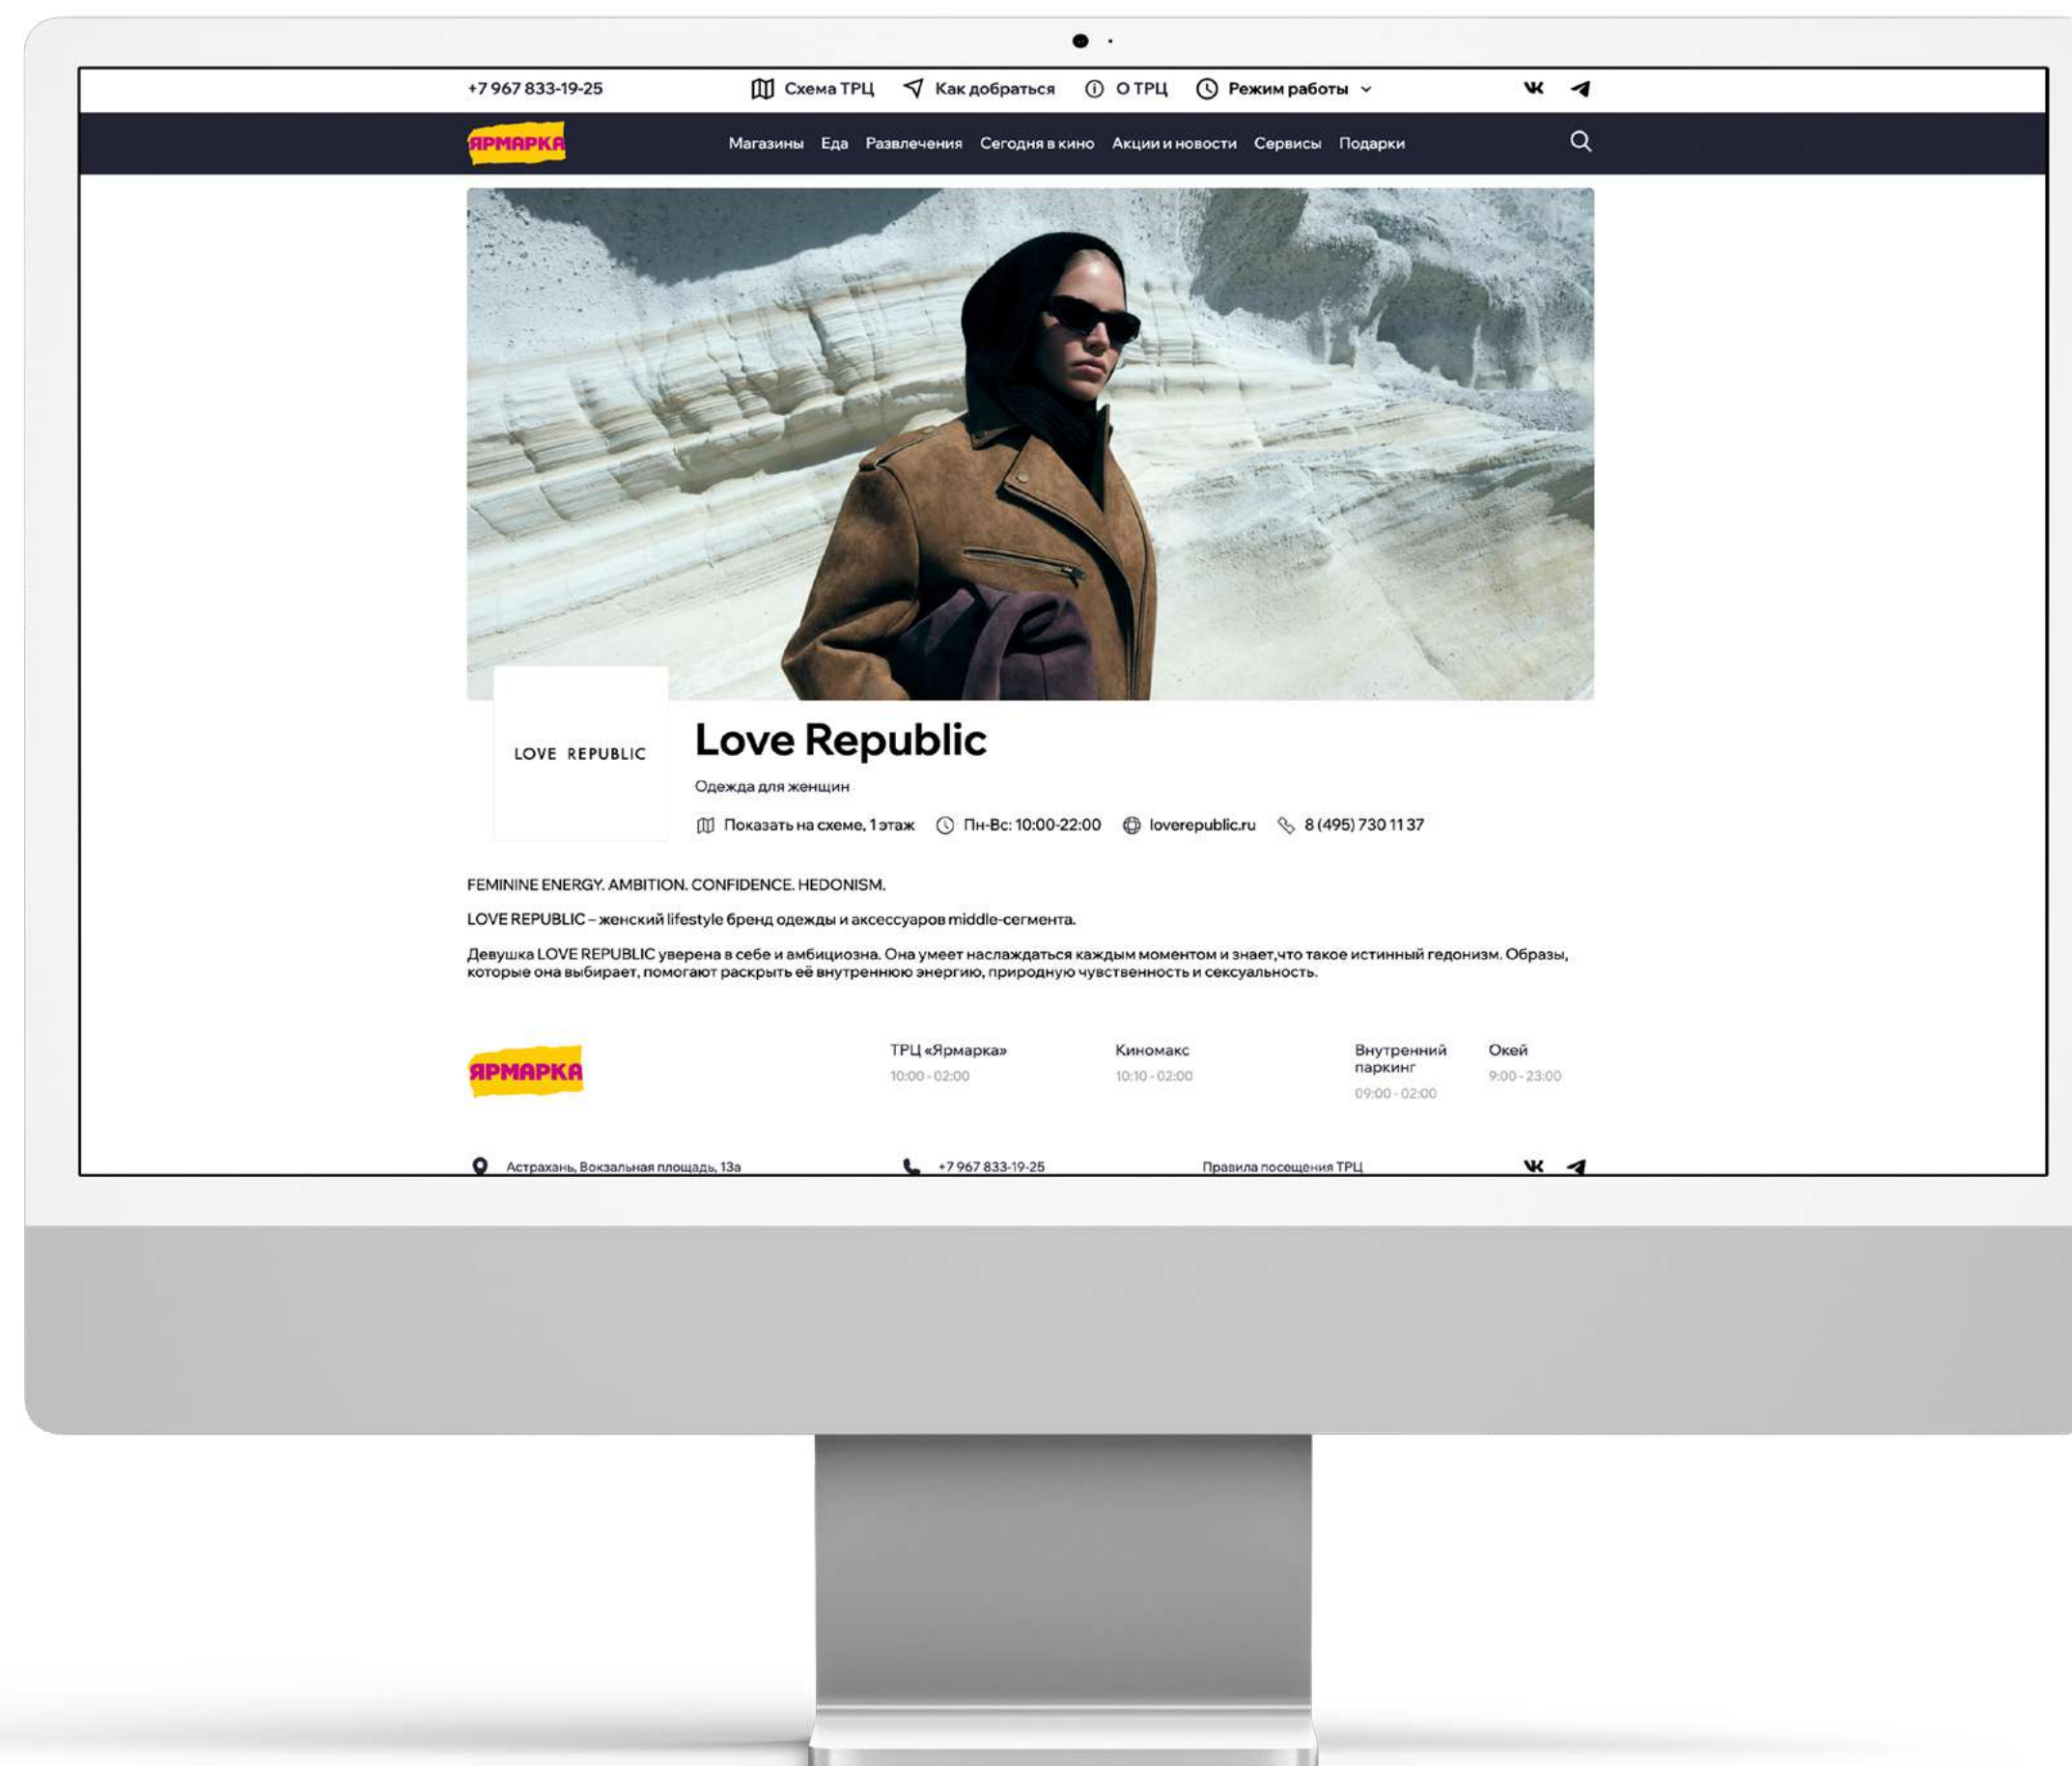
+7 967 833-19-25 Схема ТРЦ Как добраться О ТРЦ Режим работы

ЯРМАРКА Магазины Еда Развлечения Сегодня в кино Акции и новости Сервисы Подарки

LOVE REPUBLIC

Love Republic

Одежда для женщин

Показать на схеме, 1 этаж Пн-Вс: 10:00-22:00 loverepublic.ru 8 (495) 730 11 37

FEMININE ENERGY. AMBITION. CONFIDENCE. HEDONISM.

LOVE REPUBLIC – женский lifestyle бренд одежды и аксессуаров middle-сегмента.

Девушка LOVE REPUBLIC уверена в себе и амбициозна. Она умеет наслаждаться каждым моментом и знает,что такое истинный гедонизм. Образы, которые она выбирает, помогают раскрыть её внутреннюю энергию, природную чувственность и сексуальность.

ЯРМАРКА

ТРЦ «Ярмарка»
10:00 - 02:00

Киномакс
10:10 - 02:00

Внутренний паркинг
09:00 - 02:00

Окей
9:00 - 23:00

Астрахань, Вокзальная площадь, 13а +7 967 833-19-25 Правила посещения ТРЦ